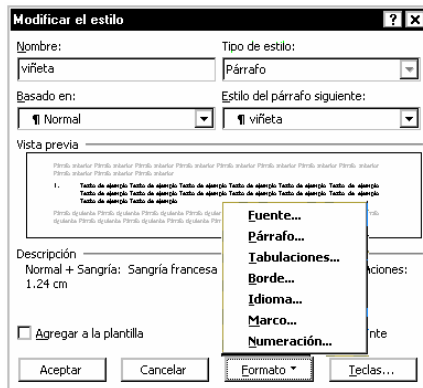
Modificar el estilo
? X

Nombre:
viñeta
Tipo de estilo:
Párrafo

Basado en:
¶ Normal
Estilo del párrafo siguiente:
¶ viñeta

Vista previa

Párrafo anterior Párrafo anterior Párrafo anterior Párrafo anterior Párrafo anterior Párrafo anterior Párrafo anterior Párrafo anterior Párrafo anterior Párrafo anterior Párrafo anterior

1. Texto de ejemplo Texto de ejemplo Texto de ejemplo Texto de ejemplo Texto de ejemplo Texto de ejemplo Texto de ejemplo Texto de ejemplo Texto de ejemplo Texto de ejemplo Texto de ejemplo Texto de ejemplo Texto de ejemplo

Párrafo siguiente Párrafo siguiente Párrafo siguiente Párrafo siguiente Párrafo siguiente Párrafo siguiente Párrafo siguiente Párrafo siguiente Párrafo siguiente Párrafo siguiente

Descripción
Normal + Sangría: Sangría francesa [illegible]aciones: 1.24 cm

Agregar a la plantilla
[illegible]nte

Fuente...
Párrafo...
Tabulaciones...
Borde...
Idioma...
Marco...
Numeración...

Aceptar
Cancelar
Formato ▾
Teclas...